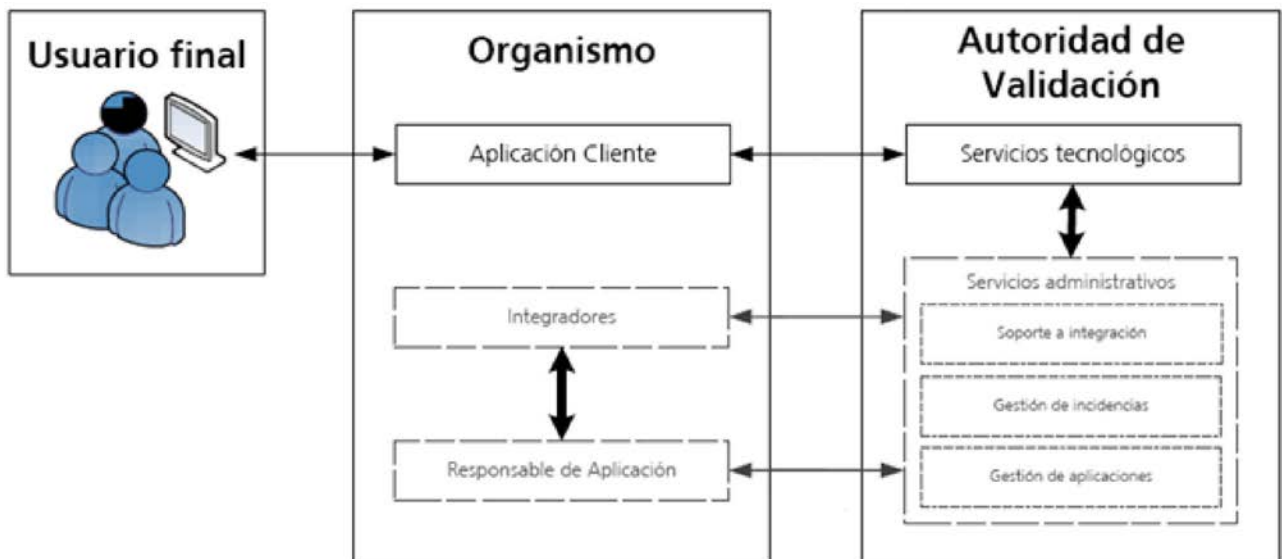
Usuario final

Organismo

Aplicación Cliente

Integradores

Responsable de Aplicación

Autoridad de Validación

Servicios tecnológicos

Servicios administrativos

Soporte a integración

Gestión de incidencias

Gestión de aplicaciones